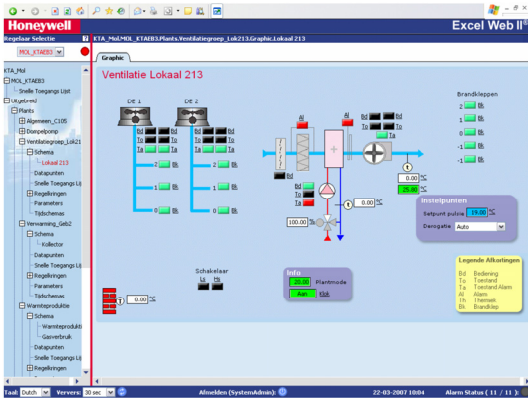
Honeywell
Excel Web II
Regelaar Selectie
MOL_KTAEB3
KTA_Mol.MOL_KTAEB3.Plants.Ventilatiegroep_Lok213.Graphic.Lokaal 213
Graphic
KTA_Mol
MOL_KTAEB3
Snelle Toegangs Lijst
Plants
Algemeen_C105
Dompelpomp
Ventilatiegroep_Lok21
Schema
Lokaal 213
Datapunten
Snelle Toegangs Lij
Regelkringen
Parameters
Tijdschemas
Verwarming_Geb2
Schema
Kollector
Datapunten
Snelle Toegangs Lij
Regelkringen
Parameters
Tijdschemas
Warmteproduktie
Schema
Warmteprodukti
Gasverbruik
Datapunten
Snelle Toegangs Lij
Regelkringen
Ventilatie Lokaal 213
DE 1
DE 2
Bd
To
Ta
Bd
To
Ta
Bd
To
Ta
Bd
To
Ta
2
Bk
1
Bk
0
Bk
Al
Al
Bd
To
Ta
Bd
To
Ta
100.00
%
0.00
°C
0.00
°C
25.00
°C
Brandkleppen
2
Bk
1
Bk
0
Bk
-1
Bk
-1
Bk
Instelpunten
Setpunt pulsie
19.00
°C
Daogatie
Auto
Schakelaar
Ls
Hs
0.00
°C
Info
20.00
Plantmode
Aan
Klok
Legende Afkortingen
Bd
Bediening
To
Toestand
Ta
Toestand Alarm
Al
Alarm
Th
Thermiek
Bk
Brandklep
Taal:
Dutch
Ververs:
30 sec
Afmelden (SystemAdmin):
22-03-2007 10:04
Alarm Status ( 11 / 11 )